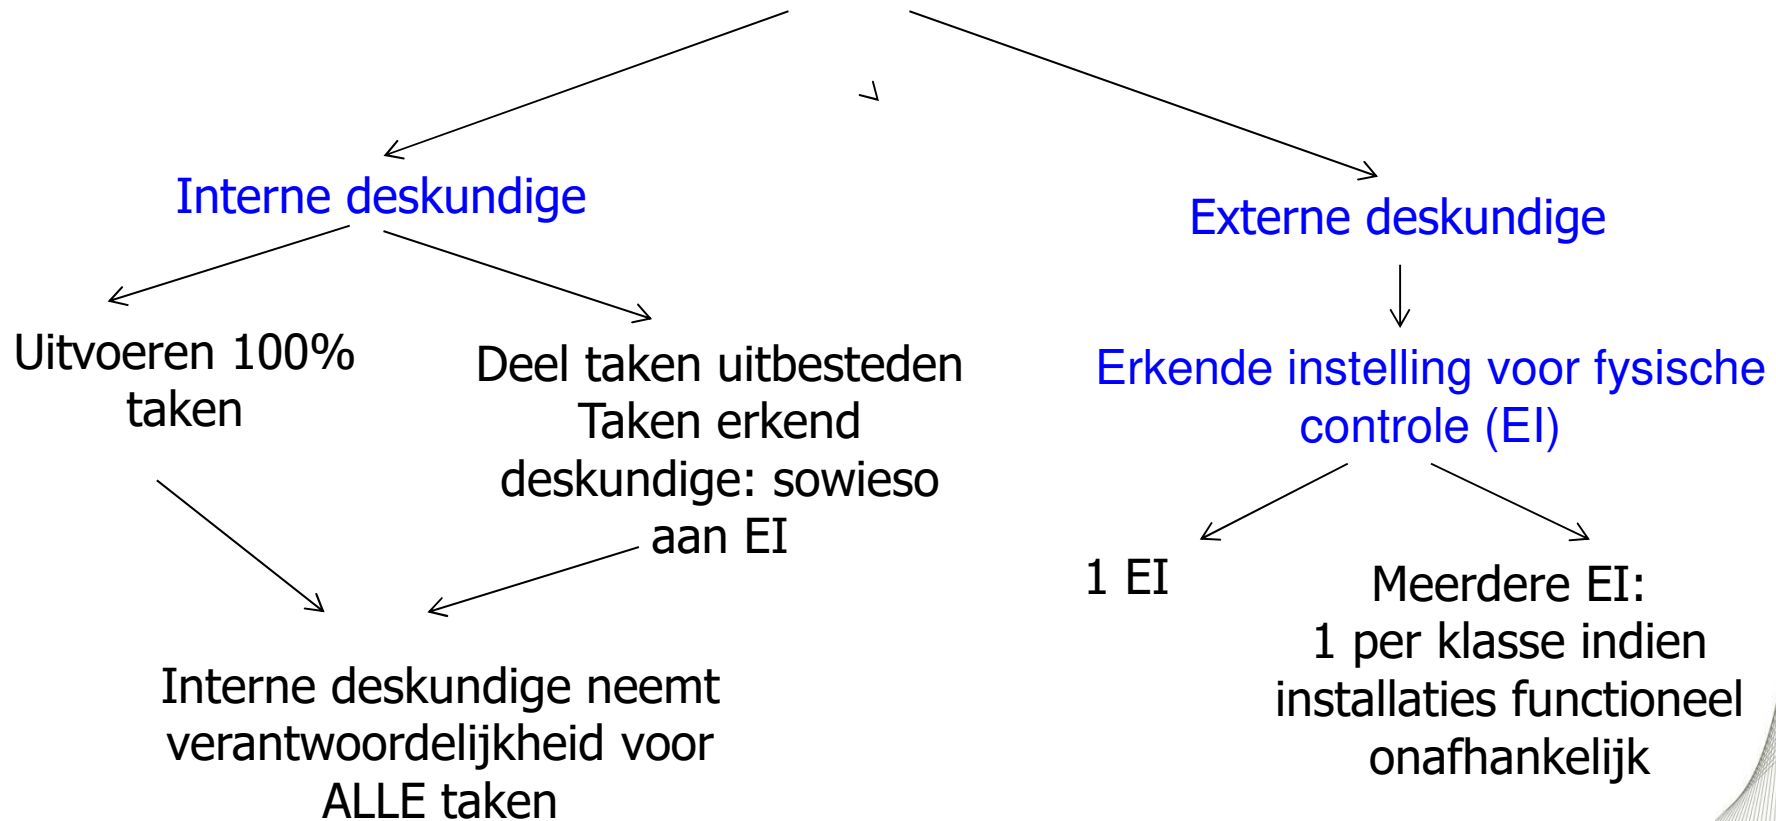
Interne deskundige

Externe deskundige

Uitvoeren 100% taken

Deel taken uitbesteden
Taken erkend deskundige: sowieso aan EI

Erkende instelling voor fysische controle (EI)

1 EI

Meerdere EI:
1 per klasse indien installaties functioneel onafhankelijk

Interne deskundige neemt verantwoordelijkheid voor ALLE taken